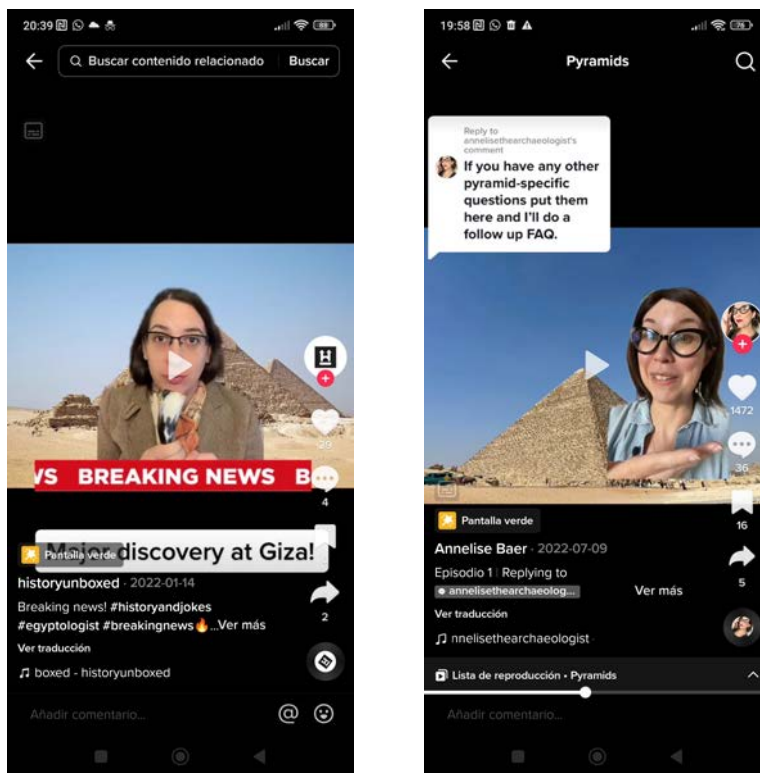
20:39

Buscar contenido relacionado Buscar

VS BREAKING NEWS B

Major discovery at Giza!

Pantalla verde

29

4

2

historyunboxed · 2022-01-14

Breaking news! #historyandjokes #egyptologist #breakingnews🔥...Ver más

Ver traducción

♫ boxed - historyunboxed

Añadir comentario...

19:58

Pyramids

Reply to annelisethearchaeologist's comment

If you have any other pyramid-specific questions put them here and I'll do a follow up FAQ.

1472

36

16

5

Pantalla verde

Annelise Baer · 2022-07-09

Episodio 1 | Replying to

annelisethearchaeolog...

Ver más

Ver traducción

♫ nnelisethearchaeologist

Lista de reproducción • Pyramids

Añadir comentario...